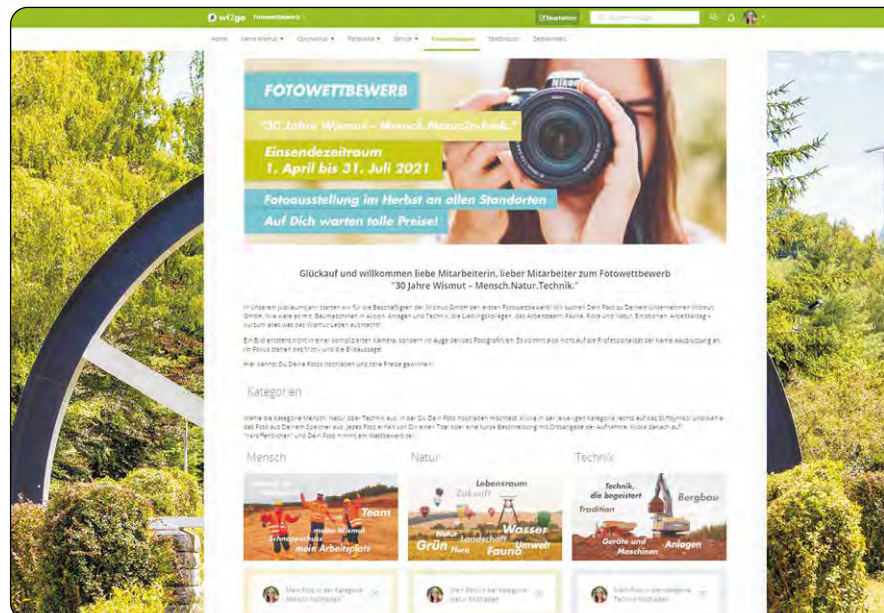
wizgo Fotowettbewerb

Bearbeiten

Home Meine Wismut Gesundheit Personal Service Fotowettbewerb Teilnehmen Zeitkonten

FOTOWETTBEWERB

"30 Jahre Wismut – Mensch.Natur.Technik."

Einsendezeitraum
1. April bis 31. Juli 2021

Fotoausstellung im Herbst an allen Standorten
Auf Dich warten tolle Preise!

Glückauf und willkommen liebe Mitarbeiterin, lieber Mitarbeiter zum Fotowettbewerb "30 Jahre Wismut – Mensch.Natur.Technik."

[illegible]

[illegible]

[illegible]

Kategorien

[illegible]

Mensch

Natur

Technik

Team
Schnappschuss
mein Arbeitsplatz

Lebensraum
Zukunft
Wasser
Natur
Landschaft
Umwelt
Grün
Flora
Fauna

Technik, die begeistert
Bergbau
Tradition
Geräte und Maschinen
Anlagen

Mein Foto in der Kategorie Mensch hochladen

Mein Foto in der Kategorie Natur hochladen

Mein Foto in der Kategorie Technik hochladen